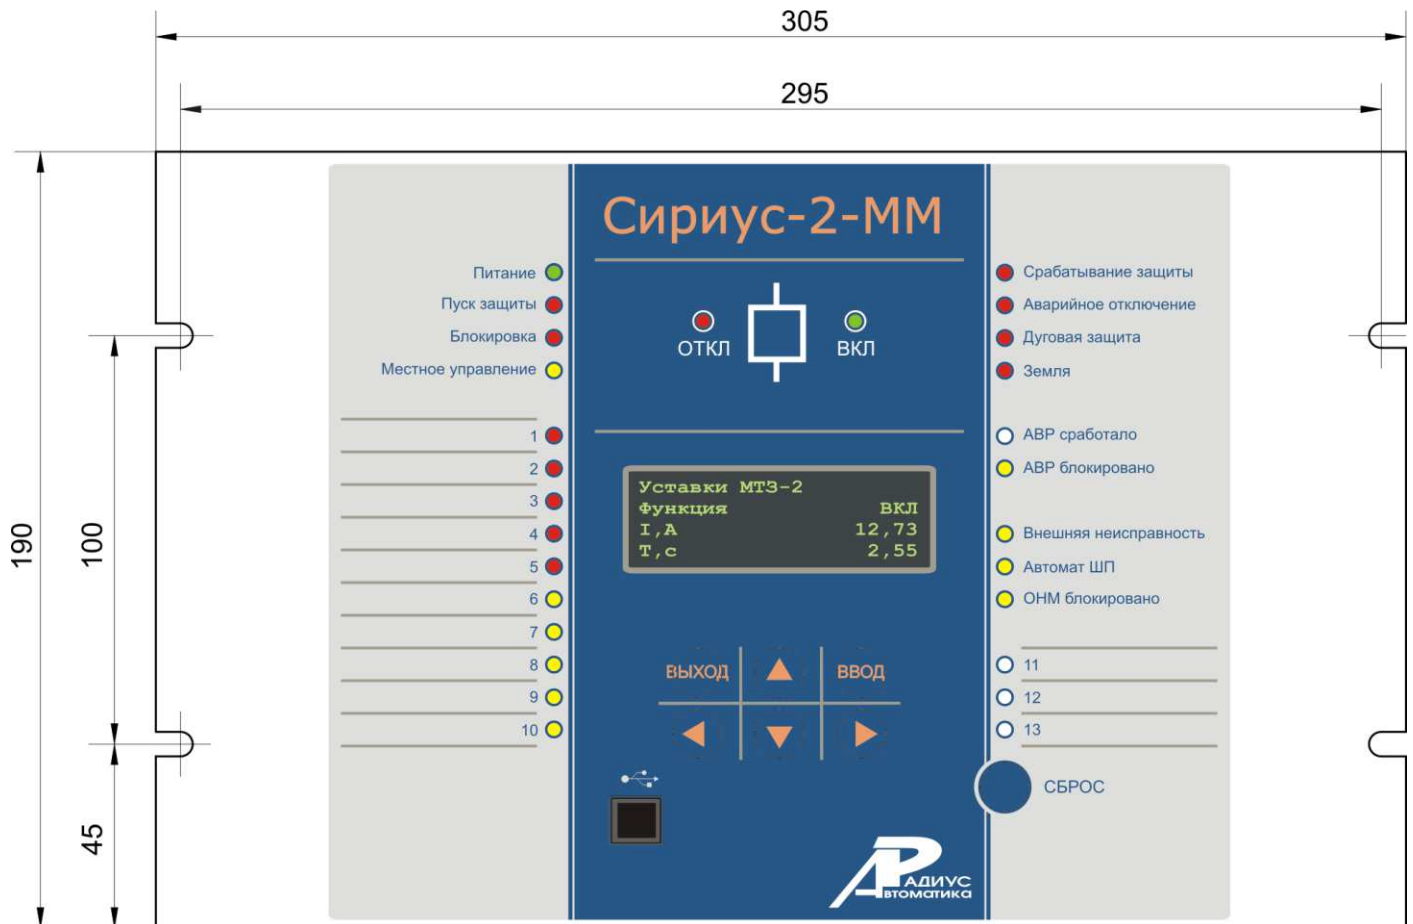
305

295

190

100

45

Сириус-2-ММ

Питание
Пуск защиты
Блокировка
Местное управление

1
2
3
4
5
6
7
8
9
10

ОТКЛ
ВКЛ

Уставки МТЗ-2
Функция ВКЛ
I,А 12,73
Т,с 2,55

ВЫХОД
ВВОД

Срабатывание защиты
Аварийное отключение
Дуговая защита
Земля

АВР сработало
АВР блокировано

Внешняя неисправность
Автомат ШП
ОНМ блокировано

11
12
13

СБРОС

АДИУС
втоматика